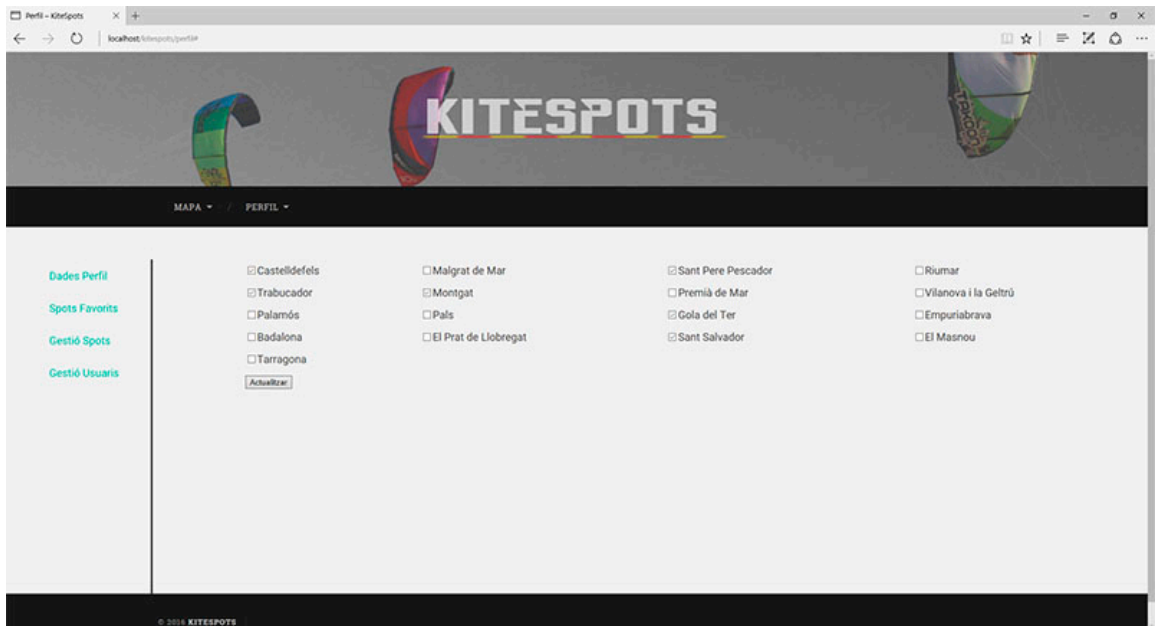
Perfil – KiteSpots
localhost/kitespots/perfil#

KITESPOTS

MAPA ▾ / PERFIL ▾

Dades Perfil
Spots Favorits
Gestió Spots
Gestió Usuaris

☑Castelldefels
☑Trabucador
☐Palamós
☐Badalona
☐Tarragona

☐Malgrat de Mar
☑Montgat
☐Pals
☐El Prat de Llobregat

☑Sant Pere Pescador
☐Premià de Mar
☑Gola del Ter
☑Sant Salvador

☐Riumar
☐Vilanova i la Geltrú
☐Empuriabrava
☐El Masnou

Actualitzar

© 2016 KITESPOTS